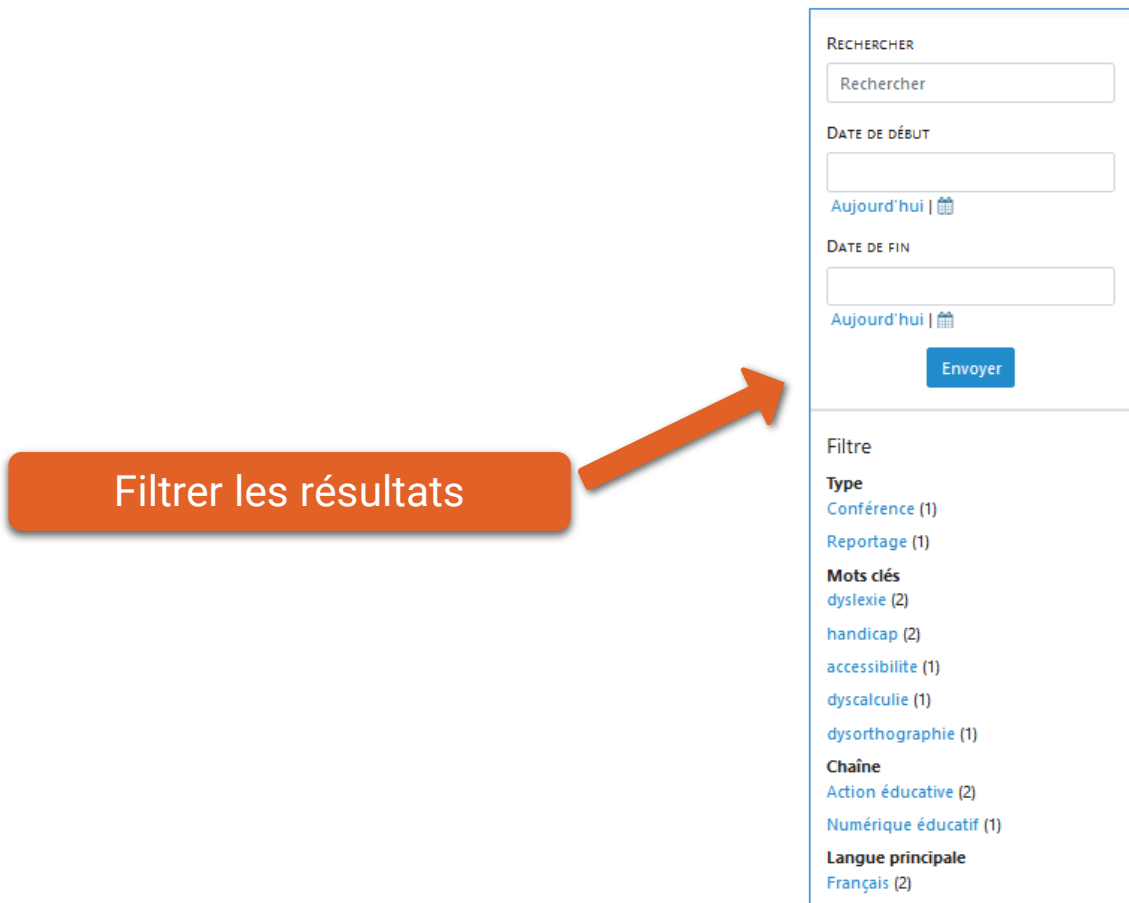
Filtrer les résultats

Rechercher

Rechercher

Date de début

Aujourd'hui |

Date de fin

Aujourd'hui |

Envoyer

Filtre

Type

Conférence (1)

Reportage (1)

Mots clés

dyslexie (2)

handicap (2)

accessibilite (1)

dyscalculie (1)

dysorthographie (1)

Chaîne

Action éducative (2)

Numérique éducatif (1)

Langue principale

Français (2)